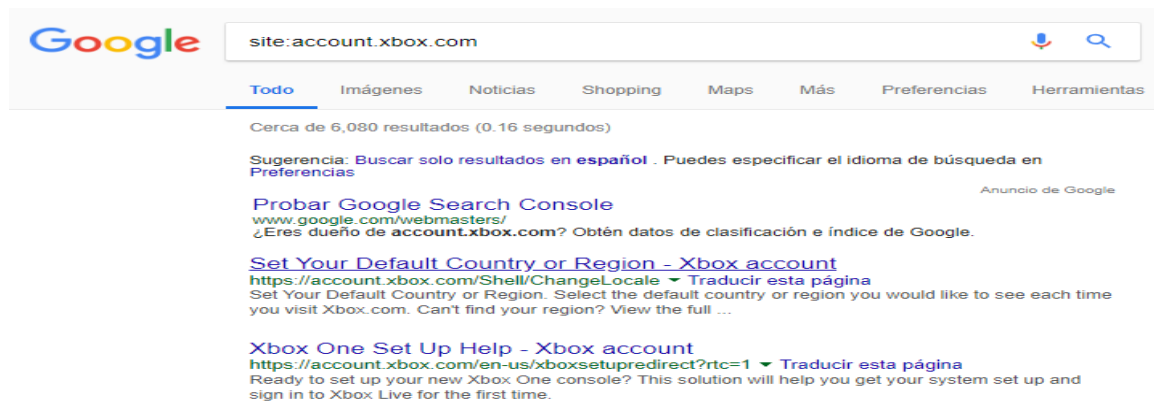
Google

site:account.xbox.com

Todo Imágenes Noticias Shopping Maps Más Preferencias Herramientas

Cerca de 6,080 resultados (0.16 segundos)

Sugerencia: Buscar solo resultados en español. Puedes especificar el idioma de búsqueda en Preferencias

Anuncio de Google

Probar Google Search Console
www.google.com/webmasters/
¿Eres dueño de account.xbox.com? Obtén datos de clasificación e índice de Google.

Set Your Default Country or Region - Xbox account
https://account.xbox.com/Shell/ChangeLocale ▾ Traducir esta página
Set Your Default Country or Region. Select the default country or region you would like to see each time you visit Xbox.com. Can't find your region? View the full ...

Xbox One Set Up Help - Xbox account
https://account.xbox.com/en-us/xboxsetupredirect?rtc=1 ▾ Traducir esta página
Ready to set up your new Xbox One console? This solution will help you get your system set up and sign in to Xbox Live for the first time.